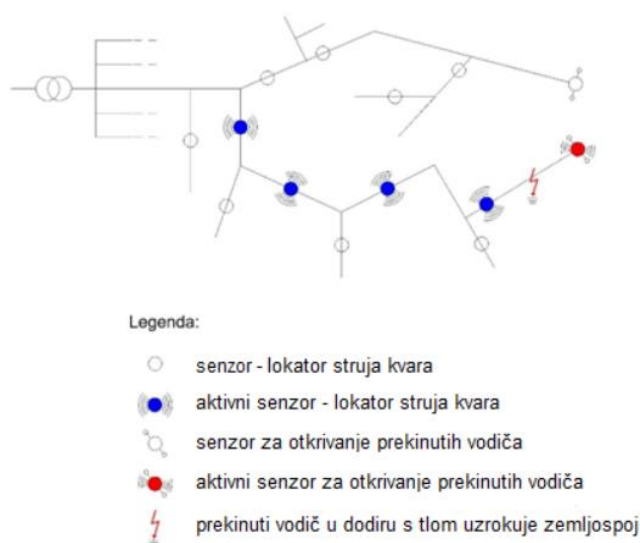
Legenda:

senzor - lokator struja kvara

aktivni senzor - lokator struja kvara

senzor za otkrivanje prekinutih vodiča

aktivni senzor za otkrivanje prekinutih vodiča

prekinuti vodič u dodiru s tlom uzrokuje zemljospoj